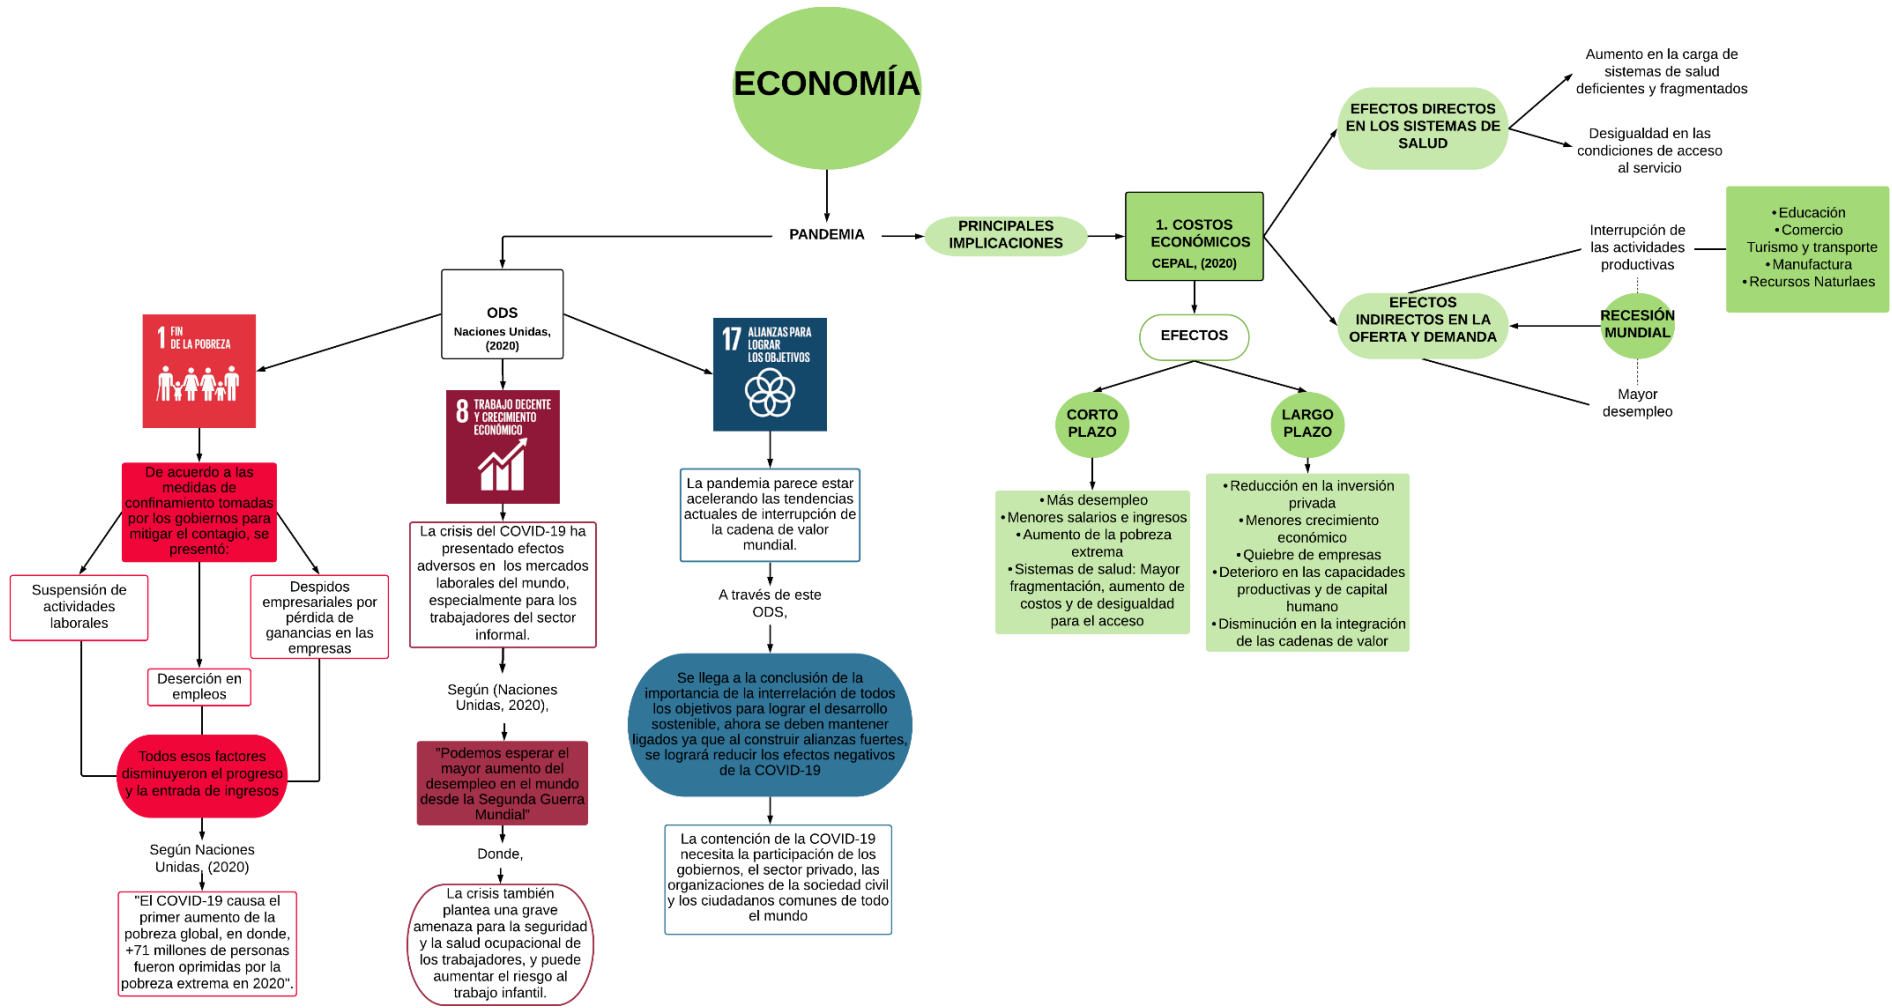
ECONOMÍA

PANDEMIA

PRINCIPALES IMPLICACIONES

1. COSTOS ECONÓMICOS
CEPAL, (2020)

EFECTOS DIRECTOS EN LOS SISTEMAS DE SALUD

Aumento en la carga de sistemas de salud deficientes y fragmentados

Desigualdad en las condiciones de acceso al servicio

Interrupción de las actividades productivas

• Educación
• Comercio
Turismo y transporte
• Manufactura
• Recursos Naturlaes

EFECTOS INDIRECTOS EN LA OFERTA Y DEMANDA

RECESIÓN MUNDIAL

Mayor desempleo

EFECTOS

CORTO PLAZO

LARGO PLAZO

• Más desempleo
• Menores salarios e ingresos
• Aumento de la pobreza extrema
• Sistemas de salud: Mayor fragmentación, aumento de costos y de desigualdad para el acceso

• Reducción en la inversión privada
• Menores crecimiento económico
• Quiebre de empresas
• Deterioro en las capacidades productivas y de capital humano
• Disminución en la integración de las cadenas de valor

ODS
Naciones Unidas, (2020)

1 FIN DE LA POBREZA

De acuerdo a las medidas de confinamiento tomadas por los gobiernos para mitigar el contagio, se presentó:

Suspensión de actividades laborales

Despidos empresariales por pérdida de ganancias en las empresas

Deserción en empleos

Todos esos factores disminuyeron el progreso y la entrada de ingresos

Según Naciones Unidas, (2020)

"El COVID-19 causa el primer aumento de la pobreza global, en donde, +71 millones de personas fueron oprimidas por la pobreza extrema en 2020".

8 TRABAJO DECENTE Y CRECIMIENTO ECONÓMICO

La crisis del COVID-19 ha presentado efectos adversos en los mercados laborales del mundo, especialmente para los trabajadores del sector informal.

Según (Naciones Unidas, 2020),

"Podemos esperar el mayor aumento del desempleo en el mundo desde la Segunda Guerra Mundial"

Donde,

La crisis también plantea una grave amenaza para la seguridad y la salud ocupacional de los trabajadores, y puede aumentar el riesgo al trabajo infantil.

17 ALIANZAS PARA LOGRAR LOS OBJETIVOS

La pandemia parece estar acelerando las tendencias actuales de interrupción de la cadena de valor mundial.

A través de este ODS,

Se llega a la conclusión de la importancia de la interrelación de todos los objetivos para lograr el desarrollo sostenible, ahora se deben mantener ligados ya que al construir alianzas fuertes, se logrará reducir los efectos negativos de la COVID-19

La contención de la COVID-19 necesita la participación de los gobiernos, el sector privado, las organizaciones de la sociedad civil y los ciudadanos comunes de todo el mundo